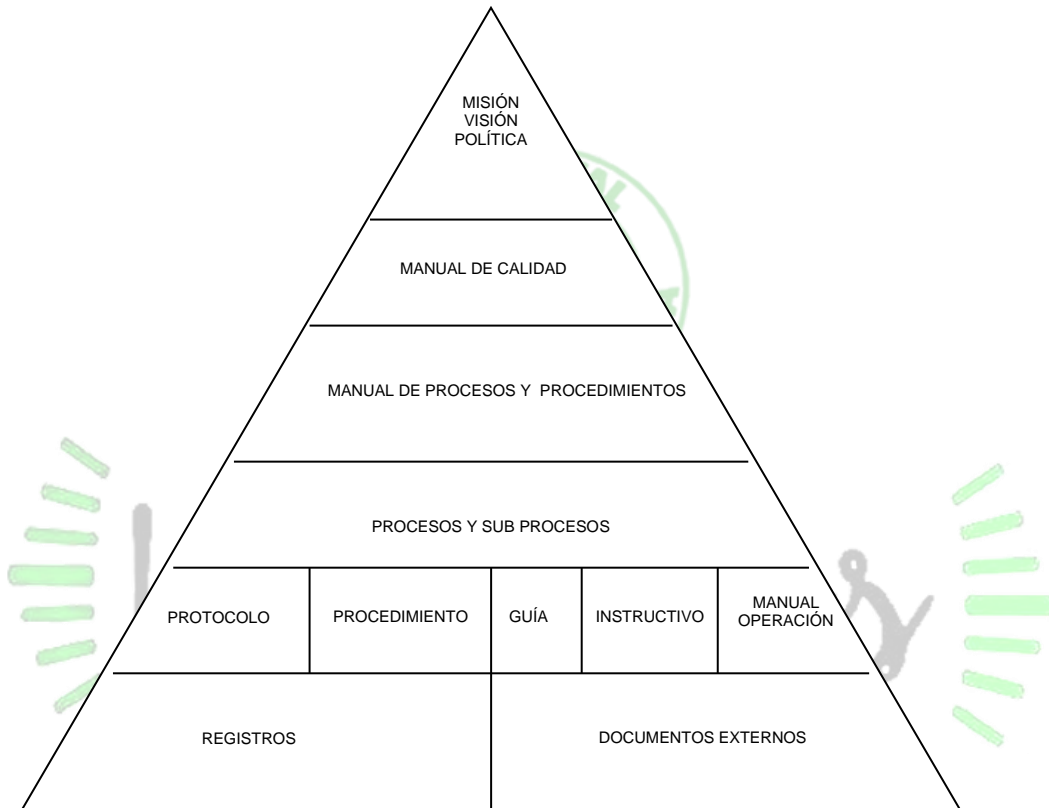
MISIÓN
VISIÓN
POLÍTICA

MANUAL DE CALIDAD

MANUAL DE PROCESOS Y PROCEDIMIENTOS

PROCESOS Y SUB PROCESOS

| PROTOCOLO | PROCEDIMIENTO | GUÍA | INSTRUCTIVO | MANUAL OPERACIÓN |
|---|---|---|---|---|

| REGISTROS | DOCUMENTOS EXTERNOS |
|---|---|